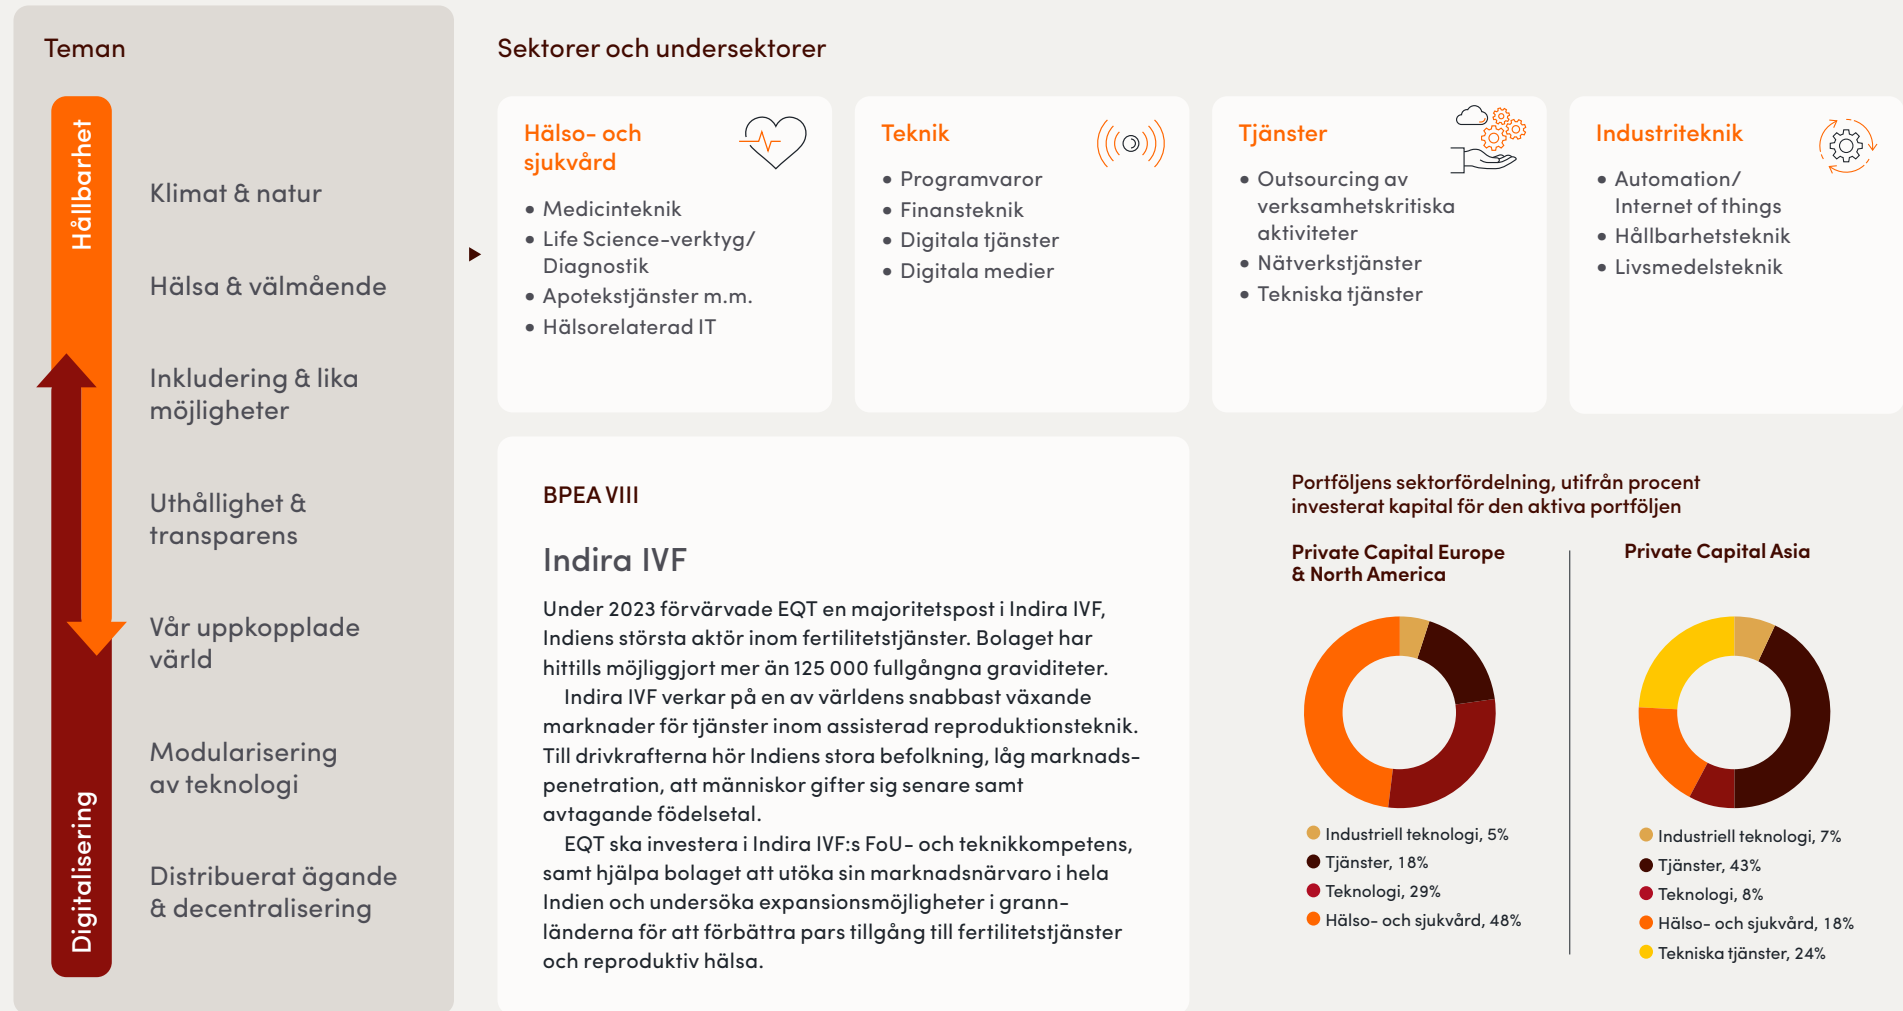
Teman

Hållbarhet

Digitalisering

Klimat & natur

Hälsa & välmående

Inkludering & lika möjligheter

Uthållighet & transparens

Vår uppkopplade värld

Modularisering av teknologi

Distribuerat ägande & decentralisering

Sektorer och undersektorer

Hälso- och sjukvård
• Medicinteknik
• Life Science-verktyg/ Diagnostik
• Apotekstjänster m.m.
• Hälsorelaterad IT

Teknik
• Programvaror
• Finansteknik
• Digitala tjänster
• Digitala medier

Tjänster
• Outsourcing av verksamhetskritiska aktiviteter
• Nätverkstjänster
• Tekniska tjänster

Industriteknik
• Automation/ Internet of things
• Hållbarhetsteknik
• Livsmedelsteknik

BPEA VIII

Indira IVF

Under 2023 förvärvade EQT en majoritetspost i Indira IVF, Indiens största aktör inom fertilitetstjänster. Bolaget har hittills möjliggjort mer än 125 000 fullgångna graviditeter.

Indira IVF verkar på en av världens snabbast växande marknader för tjänster inom assisterad reproduktionsteknik. Till drivkrafterna hör Indiens stora befolkning, låg marknadspenetration, att människor gifter sig senare samt avtagande födelsetal.

EQT ska investera i Indira IVF:s FoU- och teknikkompetens, samt hjälpa bolaget att utöka sin marknadsnärvaro i hela Indien och undersöka expansionsmöjligheter i grannländerna för att förbättra pars tillgång till fertilitetstjänster och reproduktiv hälsa.

Portföljens sektorfördelning, utifrån procent investerat kapital för den aktiva portföljen

Private Capital Europe & North America

Industriell teknologi, 5%
Tjänster, 18%
Teknologi, 29%
Hälso- och sjukvård, 48%

Private Capital Asia

Industriell teknologi, 7%
Tjänster, 43%
Teknologi, 8%
Hälso- och sjukvård, 18%
Tekniska tjänster, 24%